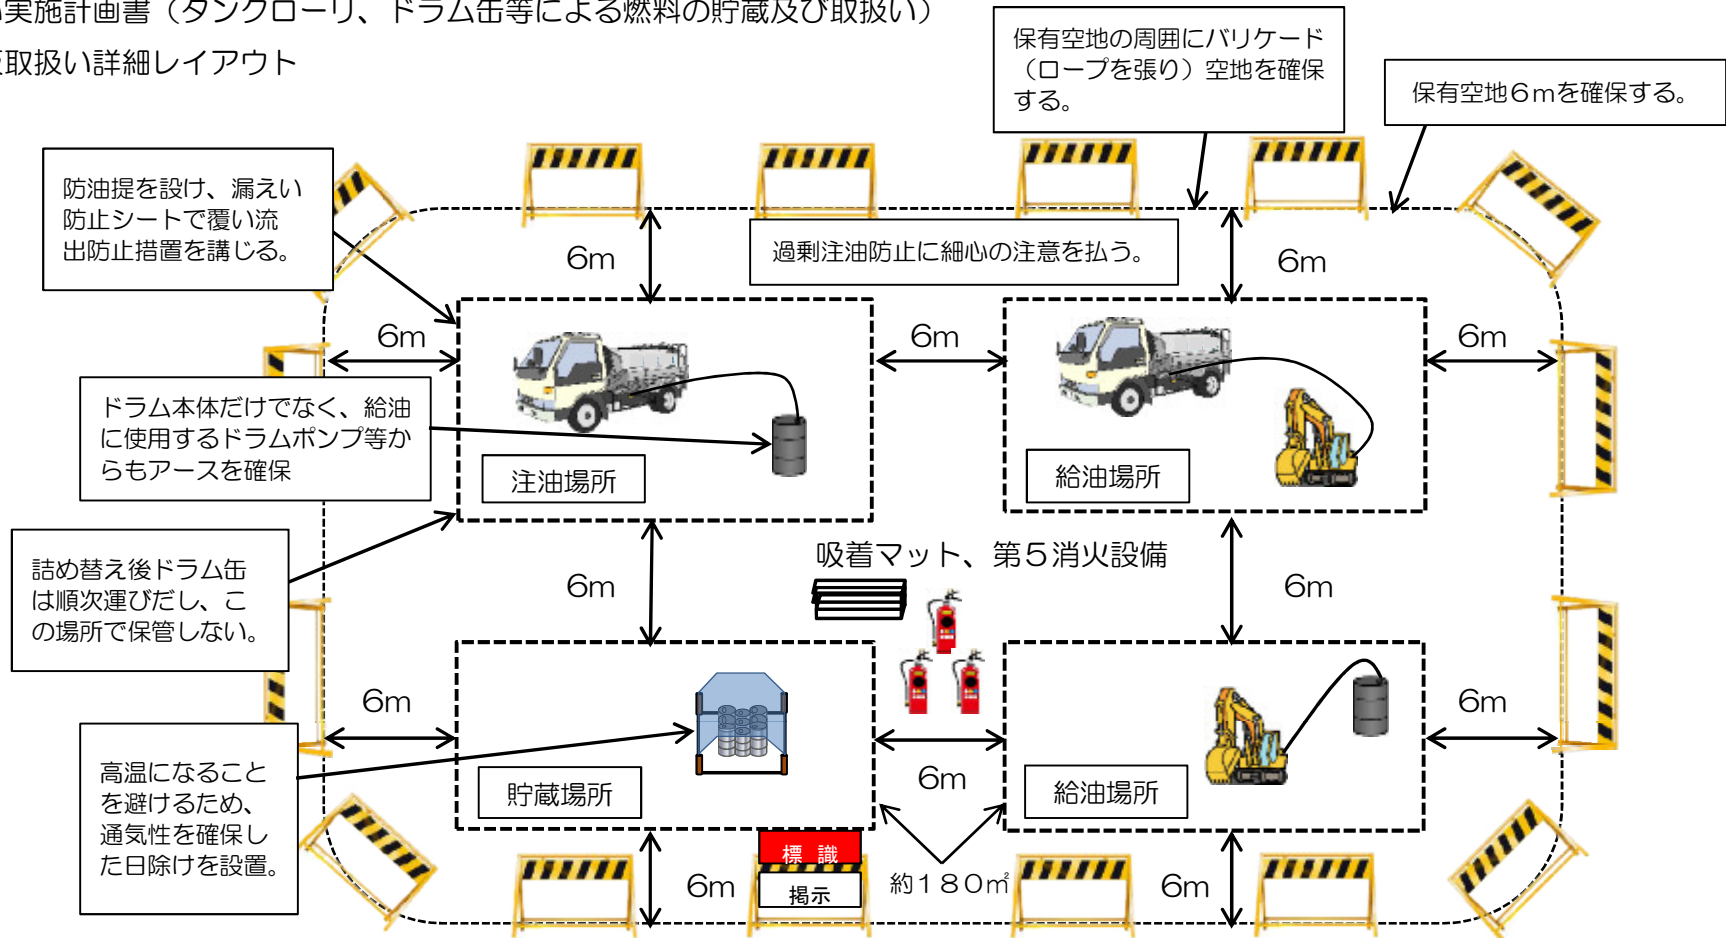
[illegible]実施計画書（タンクローリ、ドラム缶等による燃料の貯蔵及び取扱い）
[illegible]取扱い詳細レイアウト

保有空地の周囲にバリケード（ロープを張り）空地を確保する。

保有空地６ｍを確保する。

防油提を設け、漏えい防止シートで覆い流出防止措置を講じる。

過剰注油防止に細心の注意を払う。

6m

6m

6m

6m

6m

ドラム本体だけでなく、給油に使用するドラムポンプ等からもアースを確保

注油場所

給油場所

詰め替え後ドラム缶は順次運びだし、この場所で保管しない。

吸着マット、第５消火設備

6m

6m

6m

6m

高温になることを避けるため、通気性を確保した日除けを設置。

貯蔵場所

6m

給油場所

標識

掲示

6m

約１８０㎡

6m